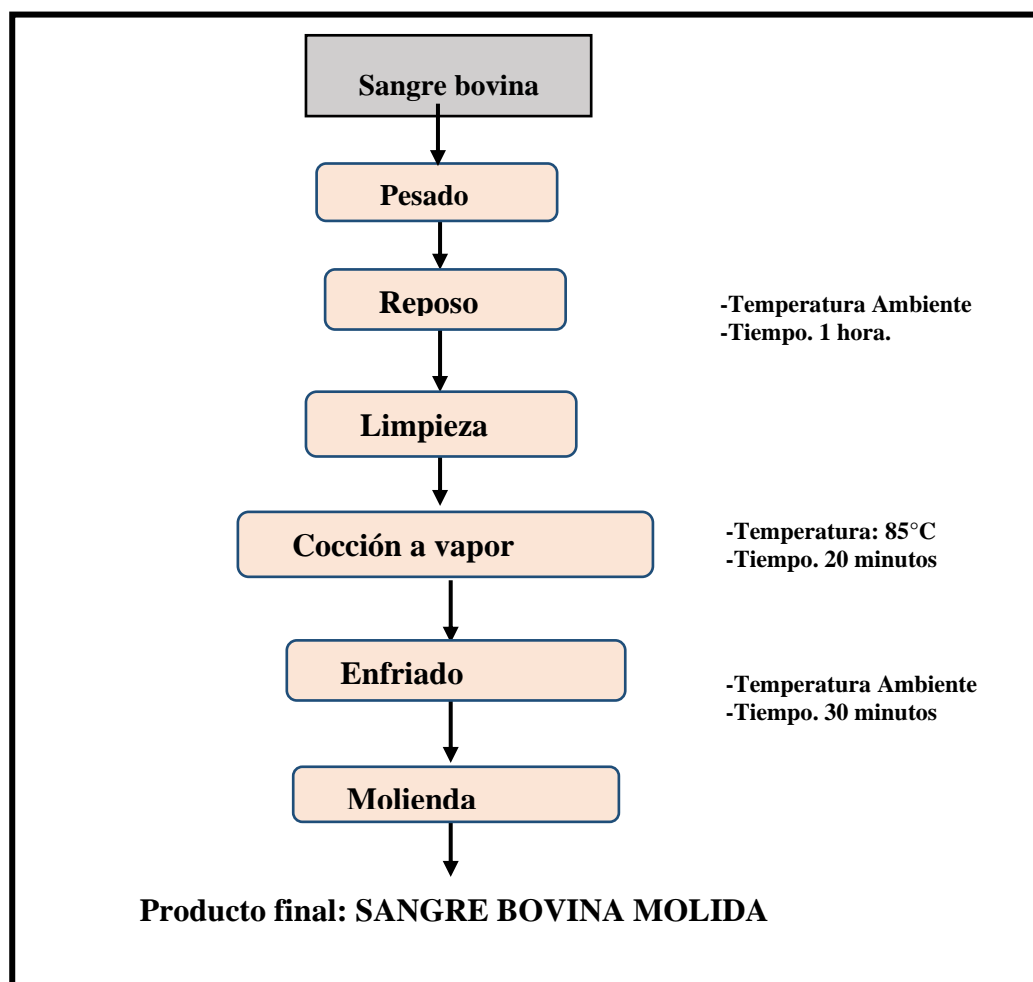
Sangre bovina

Pesado

Reposo

-Temperatura Ambiente
-Tiempo. 1 hora.

Limpieza

Cocción a vapor

-Temperatura: 85°C
-Tiempo. 20 minutos

Enfriado

-Temperatura Ambiente
-Tiempo. 30 minutos

Molienda

Producto final: SANGRE BOVINA MOLIDA